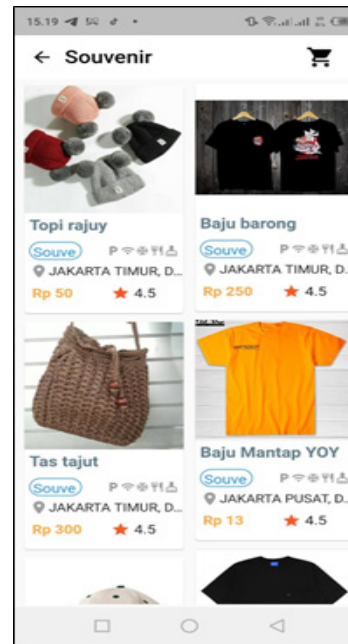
15.19

Souvenir

Topi rajuy
Souve
JAKARTA TIMUR, D...
Rp 50 4.5

Baju barong
Souve
JAKARTA TIMUR, D...
Rp 250 4.5

Tas tajut
Souve
JAKARTA TIMUR, D...
Rp 300 4.5

Baju Mantap YOY
Souve
JAKARTA PUSAT, D...
Rp 13 4.5